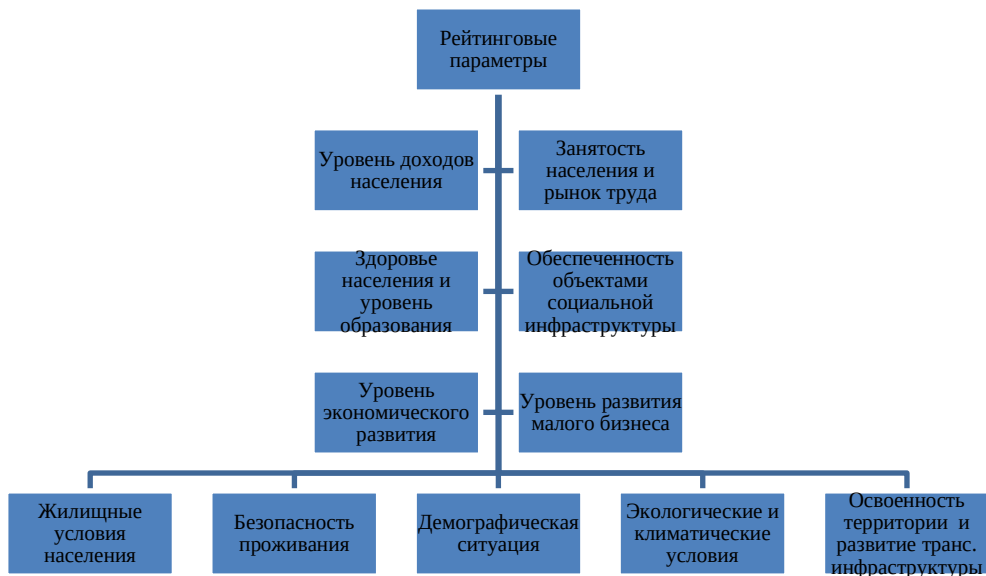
Рейтинговые параметры

Уровень доходов населения

Занятость населения и рынок труда

Здоровье населения и уровень образования

Обеспеченность объектами социальной инфраструктуры

Уровень экономического развития

Уровень развития малого бизнеса

Жилищные условия населения

Безопасность проживания

Демографическая ситуация

Экологические и климатические условия

Освоенность территории и развитие транс. инфраструктуры